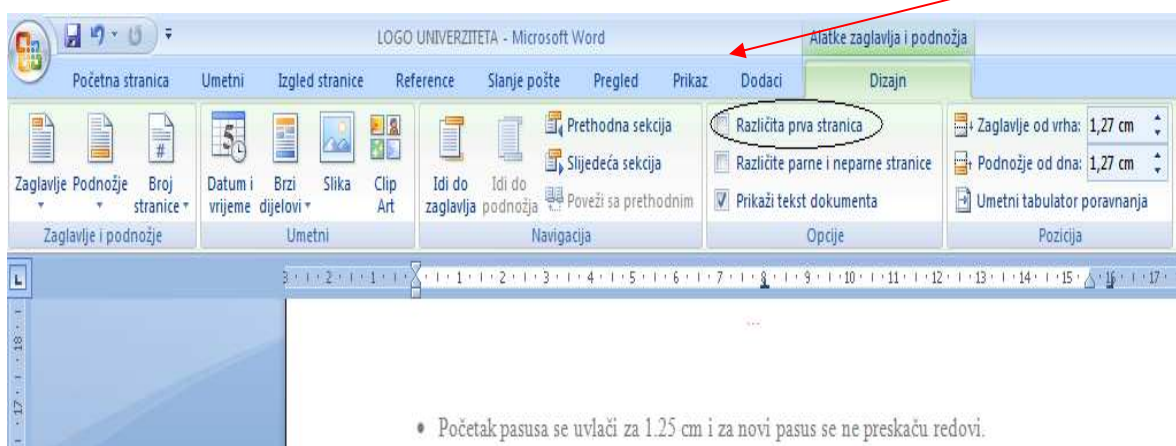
LOGO UNIVERZITETA - Microsoft Word

Alatke zaglavlja i podnožja

Početna stranica Umetni Izgled stranice Reference Slanje pošte Pregled Prikaz Dodaci Dizajn

Zaglavlje Podnožje Broj stranice
Zaglavlje i podnožje

Datum i vrijeme Brzi dijelovi Slika Clip Art
Umetni

Idi do zaglavlja Idi do podnožja Prethodna sekcija Slijedeća sekcija Poveži sa prethodnim
Navigacija

Različita prva stranica
Različite parne i neparne stranice
Prikaži tekst dokumenta
Opcije

Zaglavlje od vrha: 1,27 cm
Podnožje od dna: 1,27 cm
Umetni tabulator poravnanja
Pozicija

• Početak pasusa se uvlači za 1.25 cm i za novi pasus se ne preskaču redovi.